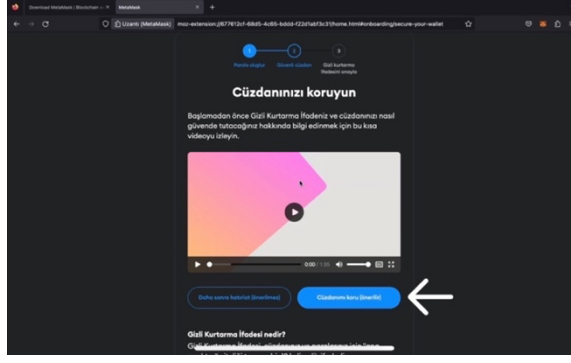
Download MetaMask | Blockchain ... ×
MetaMask ×
+

Uzantı (MetaMask) moz-extension://677612cf-68d5-4c65-bddd-f22d1ebf3c31/home.html#onboarding/secure-your-wallet

1 Parola oluştur
2 Güvenli cüzdan
3 Gizli Kurtarma İfadesini onayla

Cüzdanınızı koruyun

Başlamadan önce Gizli Kurtarma İfadeniz ve cüzdanınızı nasıl güvende tutacağınız hakkında bilgi edinmek için bu kısa videoyu izleyin.

0:00 / 1:35

Daha sonra hatırlat (önerilmez)
Cüzdanımı koru (önerilir)

Gizli Kurtarma İfadesi nedir?

Gizli Kurtarma İfadesi, cüzdanınız ve paralarınız için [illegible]